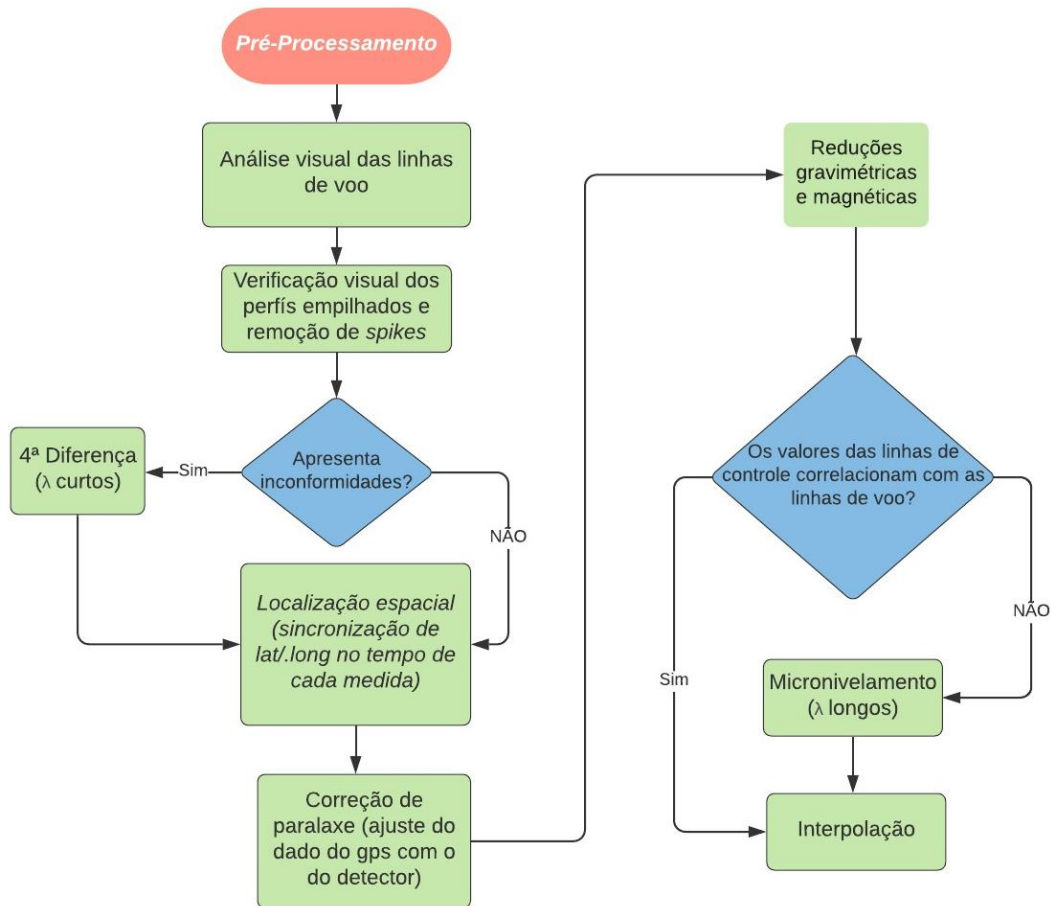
Pré-Processamento

Análise visual das linhas de voo

Verificação visual dos perfís empilhados e remoção de spikes

Apresenta inconformidades?

Sim

4ª Diferença ($\lambda$ curtos)

NÃO

Localização espacial (sincronização de lat/.long no tempo de cada medida)

Correção de paralaxe (ajuste do dado do gps com o do detector)

Reduções gravimétricas e magnéticas

Os valores das linhas de controle correlacionam com as linhas de voo?

NÃO

Sim

Micronivelamento ($\lambda$ longos)

Interpolação